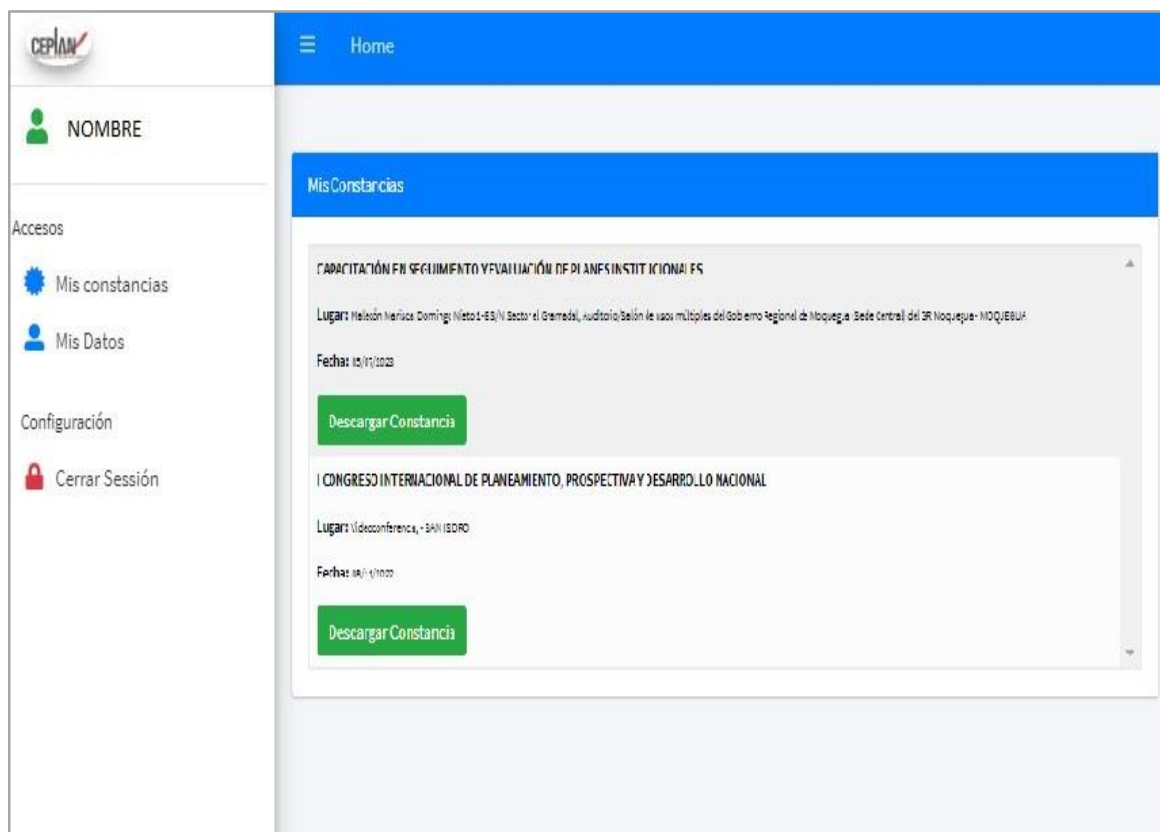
CEPLAN

Home

NOMBRE

Accesos

Mis constancias

Mis Datos

Configuración

Cerrar Sessión

Mis Constancias

CAPACITACIÓN EN SEGUIMIENTO Y EVALUACIÓN DE PLANES INSTITUCIONALES

Lugar: Malecón Mariscal Domingo Nieto 1-ES/N Sector el Gramadal, Auditorio/Salón de usos múltiples del Gobierno Regional de Moquegua Sede Central del GR Moquegua - MOQUEGUA

Fecha: 05/07/2023

Descargar Constancia

I CONGRESO INTERNACIONAL DE PLANEAMIENTO, PROSPECTIVA Y DESARROLLO NACIONAL

Lugar: Videoconferencia, - SAN ISIDRO

Fecha: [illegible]

Descargar Constancia